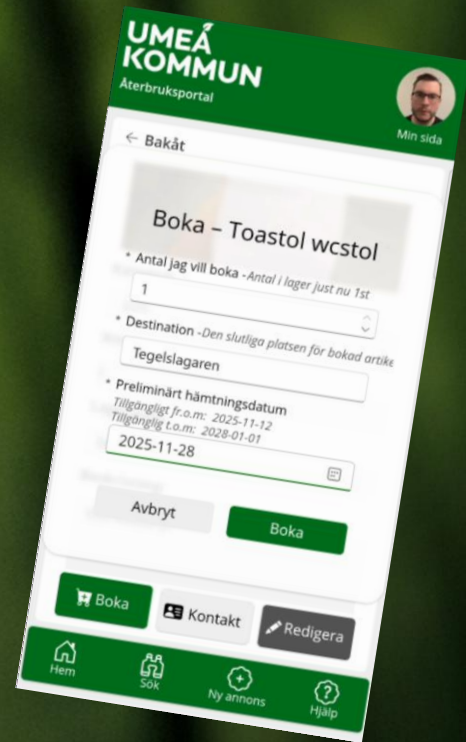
UMEÅ KOMMUN
Återbruksportal

Min sida

← Bakåt

Boka – Toastol wcstol

* Antal jag vill boka - Antal i lager just nu 1st
1

* Destination - Den slutliga platsen för bokad artike
Tegelslagaren

* Preliminärt hämtningsdatum
Tillgängligt fr.o.m: 2025-11-12
Tillgänglig t.o.m: 2028-01-01
2025-11-28

Avbryt
Boka

Boka
Kontakt
Redigera

Hem
Sök
Ny annons
Hjälp